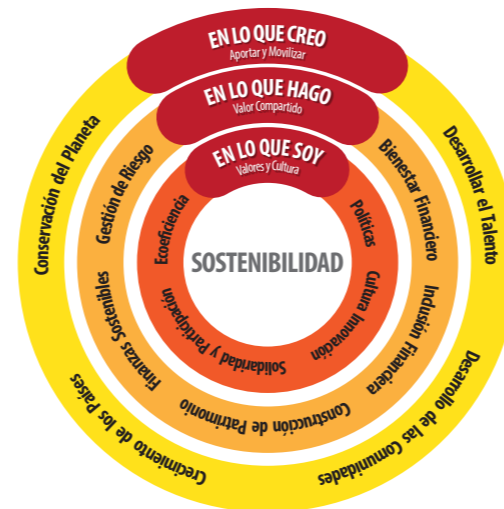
EN LO QUE CREO
Aportar y Movilizar

EN LO QUE HAGO
Valor Compartido

EN LO QUE SOY
Valores y Cultura

SOSTENIBILIDAD

Ecoeficiencia
Políticas
Cultura Innovación
Solidaridad y Participación

Gestión de Riesgo
Bienestar Financiero
Inclusión Financiera
Construcción de Patrimonio
Finanzas Sostenibles

Conservación del Planeta
Desarrollar el Talento
Desarrollo de las Comunidades
Crecimiento de los Países